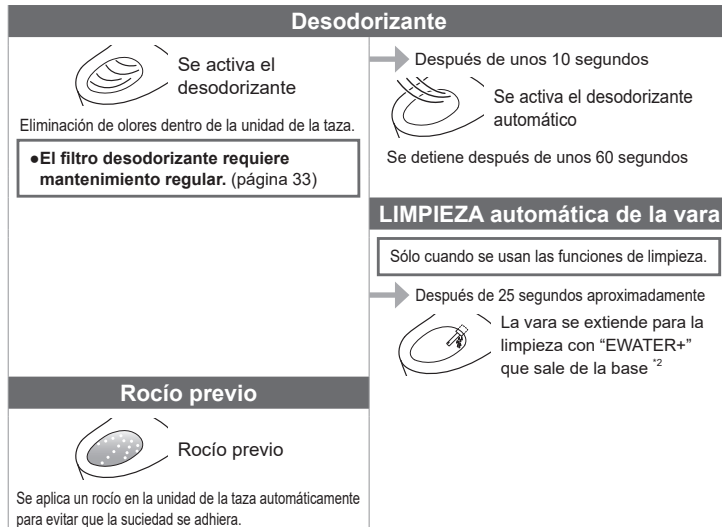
Desodorizante

Se activa el desodorizante

Eliminación de olores dentro de la unidad de la taza.

●El filtro desodorizante requiere mantenimiento regular. (página 33)

Después de unos 10 segundos

Se activa el desodorizante automático

Se detiene después de unos 60 segundos

LIMPIEZA automática de la vara

Sólo cuando se usan las funciones de limpieza.

Después de 25 segundos aproximadamente

La vara se extiende para la limpieza con "EWATER+" que sale de la base $^{*2}$

Rocío previo

Rocío previo

Se aplica un rocío en la unidad de la taza automáticamente para evitar que la suciedad se adhiera.